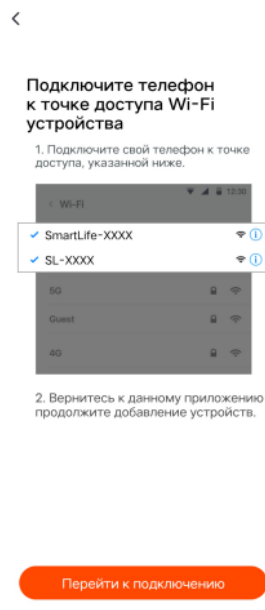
<

Подключите телефон к точке доступа Wi-Fi устройства

1. Подключите свой телефон к точке доступа, указанной ниже.

12:30

< Wi-Fi

✓ SmartLife-XXXX

✓ SL-XXXX

5G

Guest

4G

2. Вернитесь к данному приложению продолжите добавление устройств.

Перейти к подключению